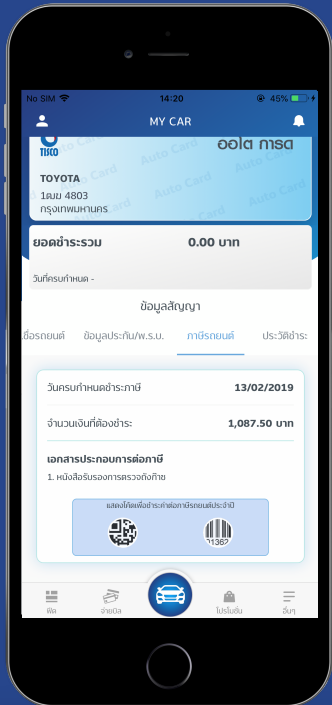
No SIM 14:20 45%

MY CAR

TISCO

ออโต การ์ด

Auto Card

TOYOTA

1ฆฆ 4803

กรุงเทพมหานคร

ยอดชำระรวม 0.00 บาท

วันที่ครบกำหนด -

ข้อมูลสัญญา

ชื่อรถยนต์ ข้อมูลประกัน/พ.ร.บ. ภาษีรถยนต์ ประวัติชำระ

วันครบกำหนดชำระภาษี 13/02/2019

จำนวนเงินที่ต้องชำระ 1,087.50 บาท

เอกสารประกอบการต่อภาษี

1. หนังสือรับรองการตรวจถังก๊าซ

แสดงโค้ดเพื่อชำระค่าต่อภาษีรถยนต์ประจำปี

21362

ฟีด จ่ายบิล โปรโมชั่น อื่นๆ